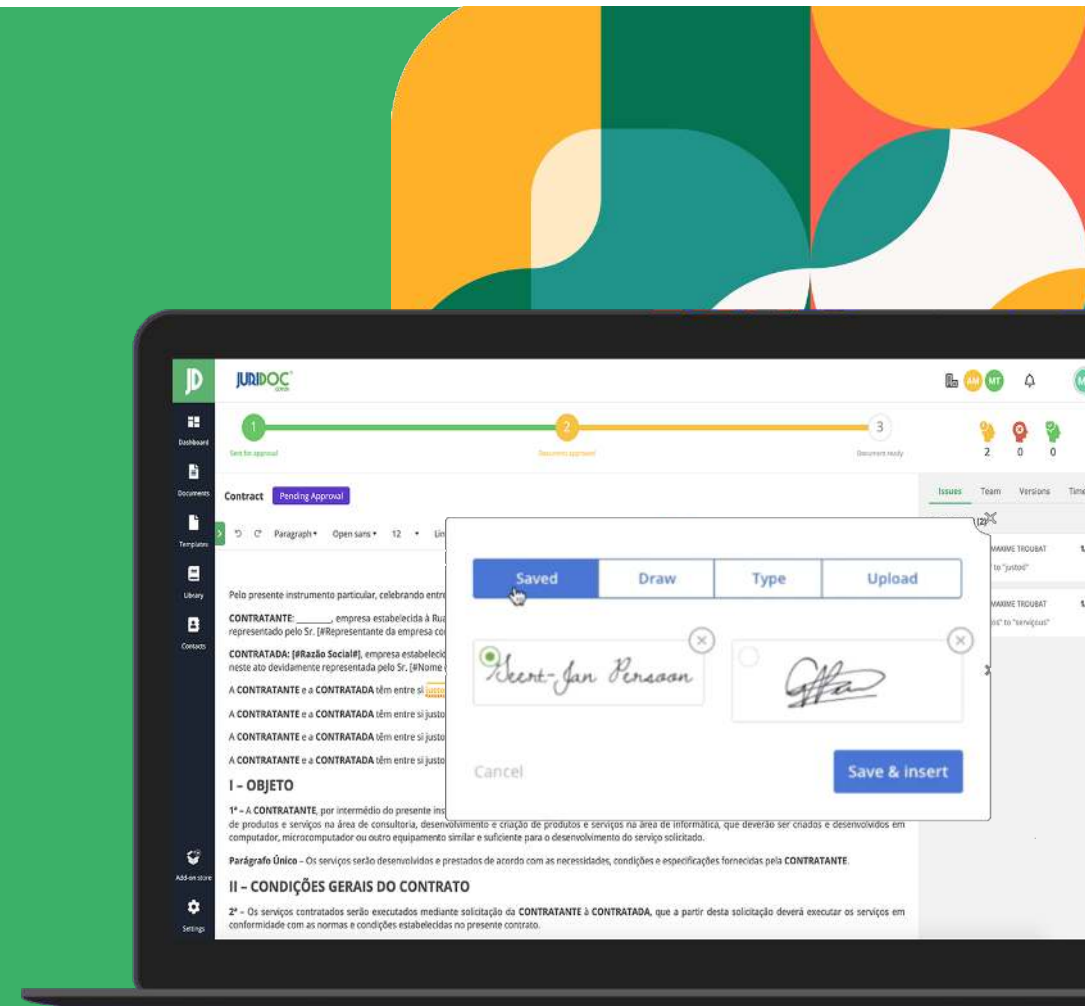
JD

Dashboard

Documents

Templates

Library

Contacts

Add-on store

Settings

JURIDOC

AM MT

1 Sent for approval

2 Document approval

3 Document ready

2 0 0

Contract Pending Approval

Paragraph Open sans 12 Lin

Issues Team Versions Time

(2)

MAXIME TROUBAT
to "justod"

MAXIME TROUBAT
to "serviçous"

Saved Draw Type Upload

Geert-Jan Persoon

Cancel

Save & insert

Pelo presente instrumento particular, celebrando entr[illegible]

CONTRATANTE: _______, empresa estabelecida à Rua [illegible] representado pelo Sr. [#Representante da empresa co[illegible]

CONTRATADA: [#Razão Social#], empresa estabelecid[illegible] neste ato devidamente representada pelo Sr. [#Nome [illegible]

A CONTRATANTE e a CONTRATADA têm entre si justo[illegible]

A CONTRATANTE e a CONTRATADA têm entre si justo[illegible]

A CONTRATANTE e a CONTRATADA têm entre si justo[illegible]

A CONTRATANTE e a CONTRATADA têm entre si justo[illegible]

I – OBJETO

1ª – A CONTRATANTE, por intermédio do presente ins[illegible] de produtos e serviços na área de consultoria, desenvolvimento e criação de produtos e serviços na área de informática, que deverão ser criados e desenvolvidos em computador, microcomputador ou outro equipamento similar e suficiente para o desenvolvimento do serviço solicitado.

Parágrafo Único – Os serviços serão desenvolvidos e prestados de acordo com as necessidades, condições e especificações fornecidas pela CONTRATANTE.

II – CONDIÇÕES GERAIS DO CONTRATO

2ª – Os serviços contratados serão executados mediante solicitação da CONTRATANTE à CONTRATADA, que a partir desta solicitação deverá executar os serviços em conformidade com as normas e condições estabelecidas no presente contrato.